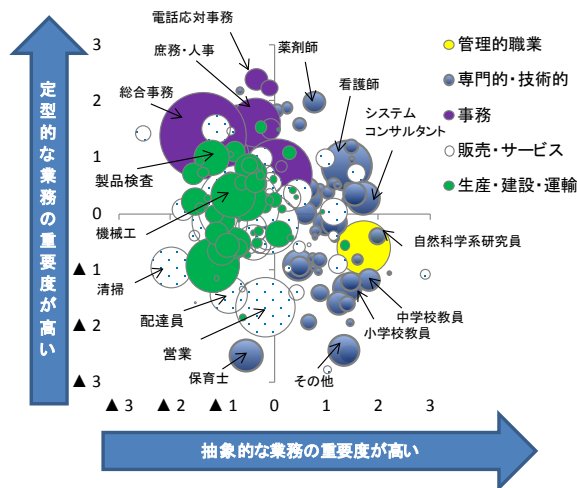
定型的な業務の重要度が高い

3
2
1
0
▲ 1
▲ 2
▲ 3

電話応対事務
庶務・人事
総合事務
製品検査
機械工
清掃
配達員
営業
保育士
薬剤師
看護師
システムコンサルタント
自然科学系研究員
中学校教員
小学校教員
その他

管理的職業
専門的・技術的
事務
販売・サービス
生産・建設・運輸

▲ 3　▲ 2　▲ 1　0　1　2　3

抽象的な業務の重要度が高い